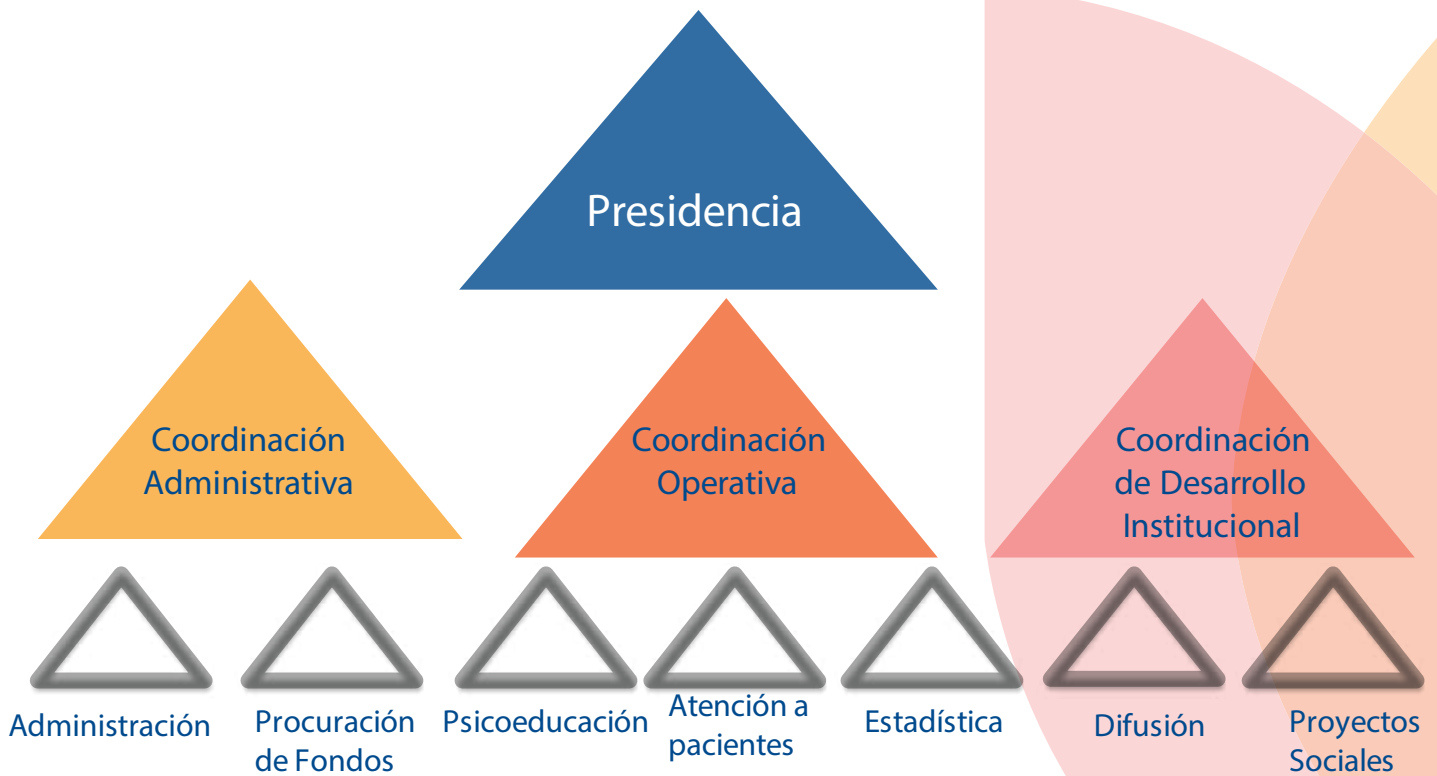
Presidencia

Coordinación Administrativa

Coordinación Operativa

Coordinación de Desarrollo Institucional

Administración

Procuración de Fondos

Psicoeducación

Atención a pacientes

Estadística

Difusión

Proyectos Sociales